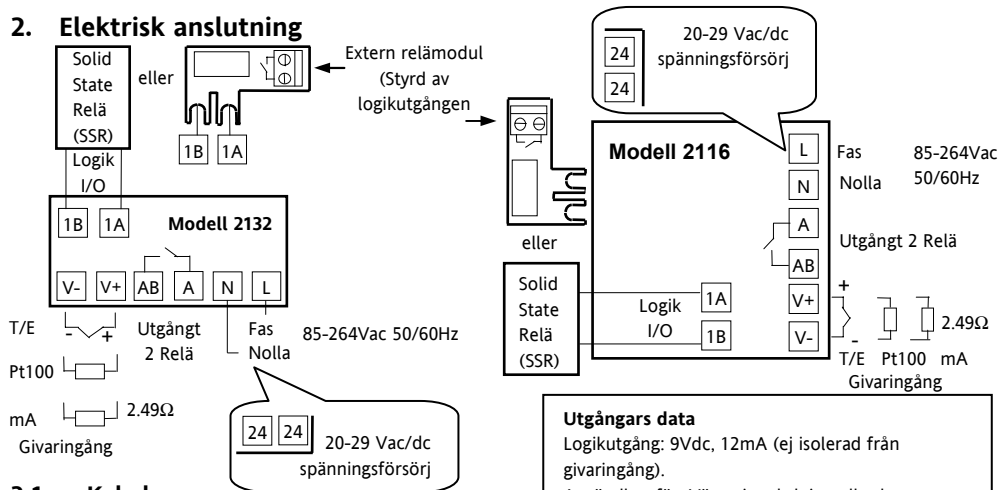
2. Elektrisk anslutning

Solid State Relä (SSR)

eller

Extern relämodul (Styrd av logikutgången

1B 1A

Logik I/O

1B 1A Modell 2132

V- V+ AB A N L

T/E - + Utgångt 2 Relä

Fas Nolla

85-264Vac 50/60Hz

Pt100

mA 2.49Ω

Givaringång

24 24 20-29 Vac/dc spänningsförsörj

24 24 20-29 Vac/dc spänningsförsörj

Modell 2116

L Fas
N Nolla

85-264Vac 50/60Hz

A
AB

Utgångt 2 Relä

eller

Solid State Relä (SSR)

Logik I/O

1A
1B

V+ +
V- -

T/E Pt100 mA

2.49Ω

Givaringång

Utgångars data
Logikutgång: 9Vdc, 12mA (ej isolerad från givaringång).
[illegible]

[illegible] Kabel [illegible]